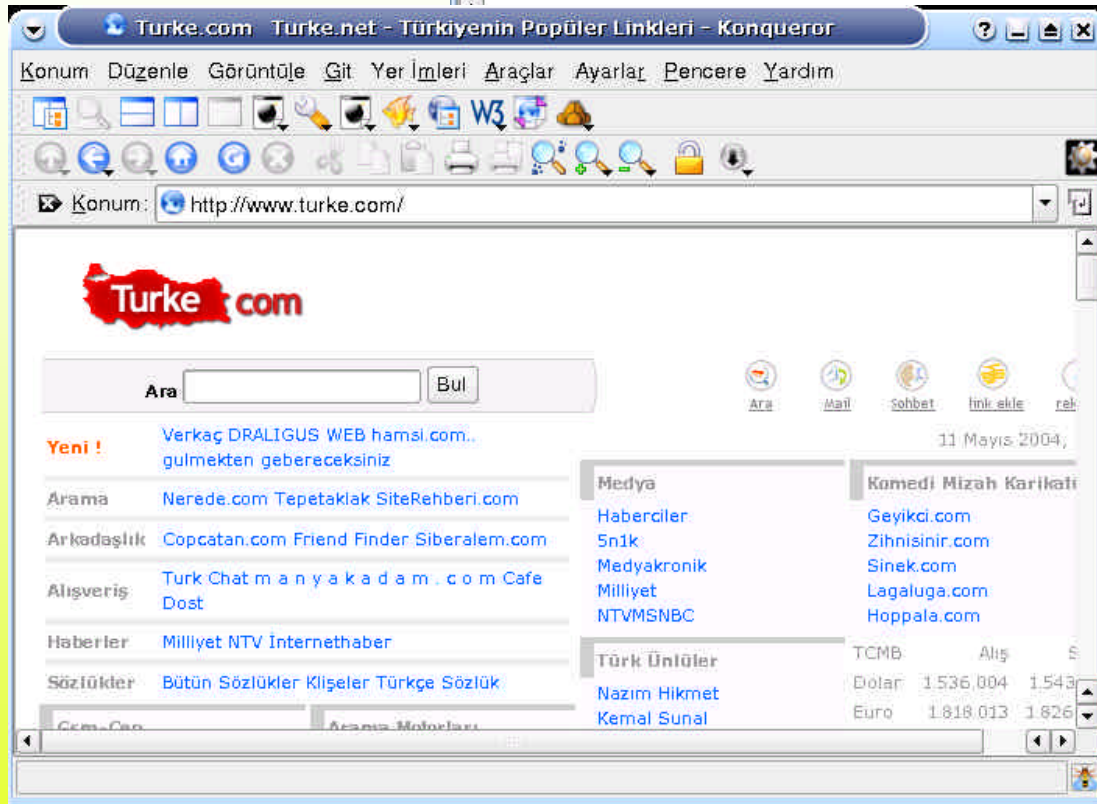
Turke.com Turke.net - Türkiyenin Popüler Linkleri - Konqueror

Konum Düzenle Görüntüle Git Yer İmleri Araçlar Ayarlar Pencere Yardım

Konum: http://www.turke.com/

Turke com

Ara Bul

Ara Mail Sohbet link ekle rek

Yeni ! Verkaç DRALIGUS WEB hamsi.com.. gulmekten gebereceksiniz

11 Mayıs 2004,

Arama Nerede.com Tepetaklak SiteRehberi.com

Arkadaşlık Copcatan.com Friend Finder Siberalem.com

Alışveriş Turk Chat m a n y a k a d a m . c o m Cafe Dost

Haberler Milliyet NTV İnternethaber

Sözlükler Bütün Sözlükler Klişeler Türkçe Sözlük

Medya
Haberciler
5n1k
Medyakronik
Milliyet
NTVMSNBC

Komedi Mizah Karikat
Geyikci.com
Zihnisinir.com
Sinek.com
Lagaluga.com
Hoppala.com

Türk Ünlüler
Nazım Hikmet
Kemal Sunal

| TCMB | Alış | S |
|---|---|---|
| Dolar | 1.536.004 | 1.543 |
| Euro | 1.818.013 | 1.826 |

Cem-Can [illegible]
Arama Motorları